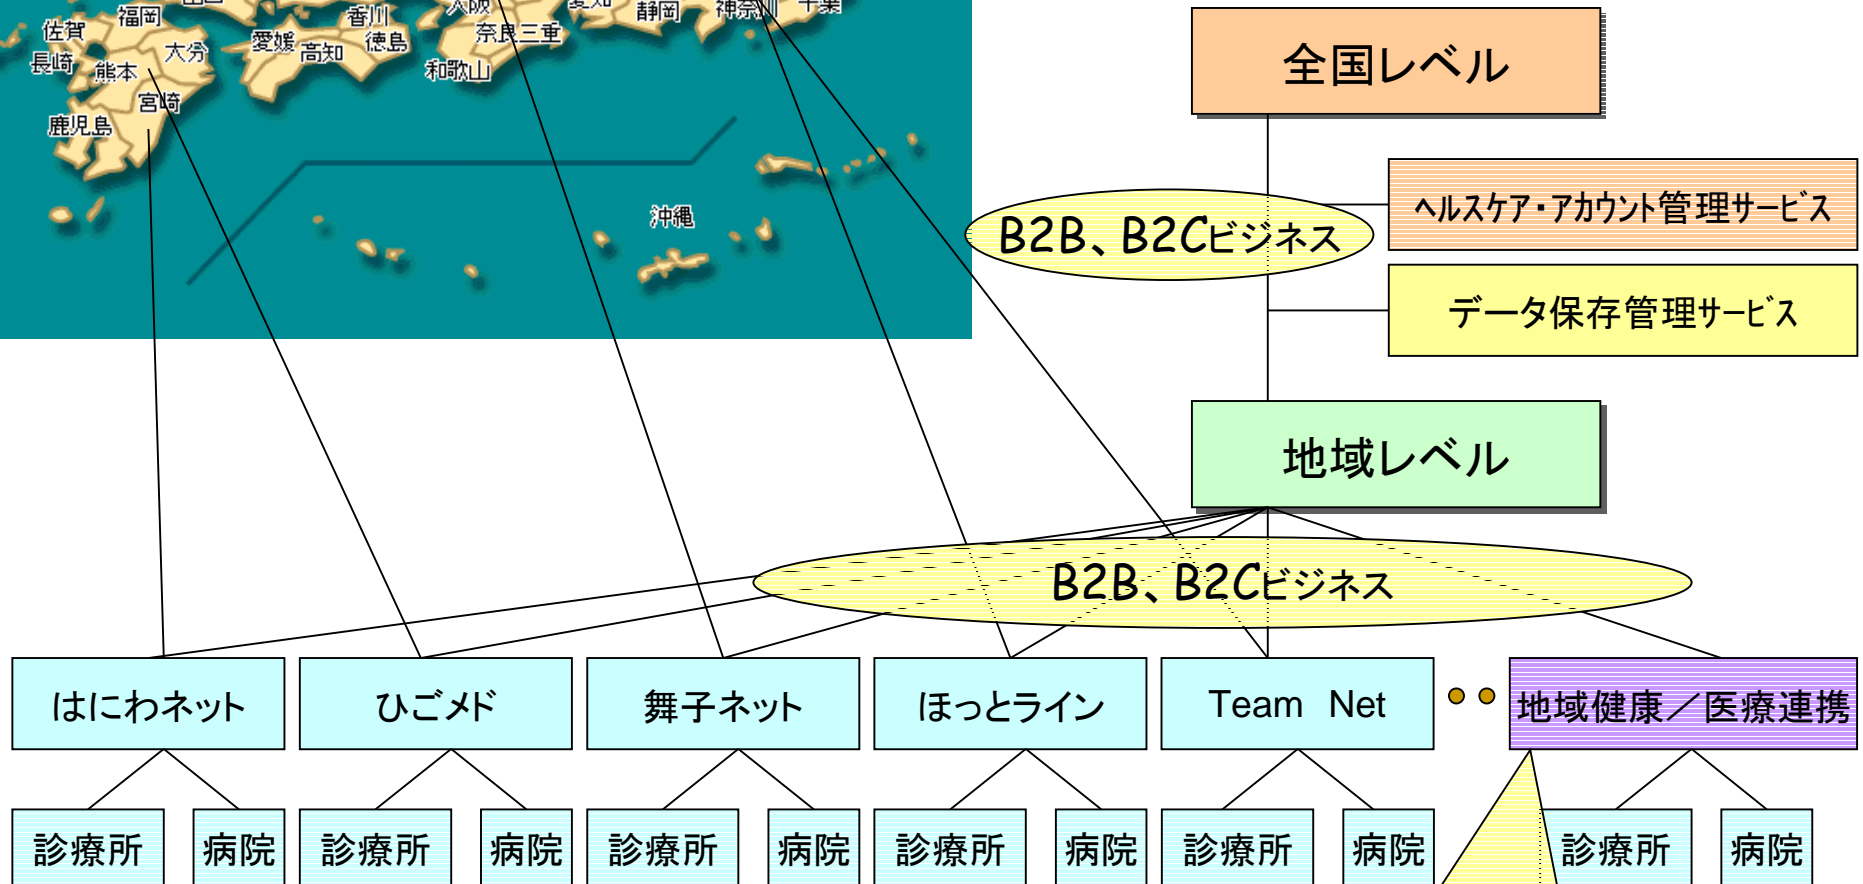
佐賀 福岡 長崎 熊本 大分 宮崎 鹿児島 愛媛 高知 香川 徳島 大阪 奈良 三重 和歌山 愛知 静岡 神奈川 千葉 沖縄

全国レベル

B2B、B2Cビジネス

ヘルスケア・アカウント管理サービス

データ保存管理サービス

地域レベル

B2B、B2Cビジネス

はにわネット

ひごメド

舞子ネット

ほっとライン

Team Net

地域健康／医療連携

診療所 病院 診療所 病院 診療所 病院 診療所 病院 診療所 病院 診療所 病院